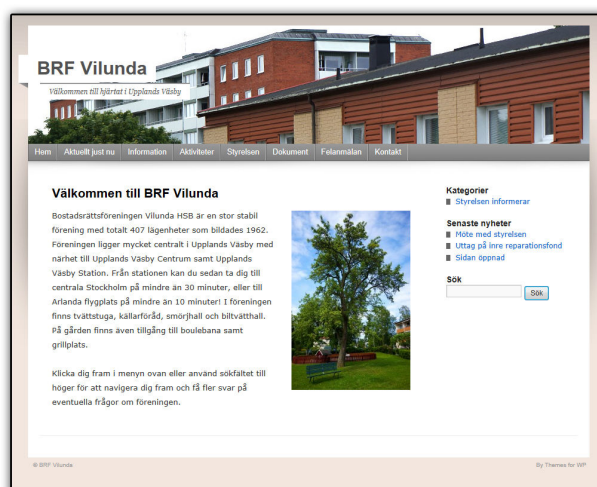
BRF Vilunda

Välkommen till hjärtat i Upplands Väsby

Hem | Aktuellt just nu | Information | Aktiviteter | Styrelsen | Dokument | Felanmälan | Kontakt

Välkommen till BRF Vilunda

Bostadsrättsföreningen Vilunda HSB är en stor stabil förening med totalt 407 lägenheter som bildades 1962. Föreningen ligger mycket centralt i Upplands Väsby med närhet till Upplands Väsby Centrum samt Upplands Väsby Station. Från stationen kan du sedan ta dig till centrala Stockholm på mindre än 30 minuter, eller till Arlanda flygplats på mindre än 10 minuter! I föreningen finns tvättstuga, källarförråd, smörjhall och biltvätthall. På gården finns även tillgång till boulebana samt grillplats.

Klicka dig fram i menyn ovan eller använd sökfältet till höger för att navigera dig fram och få fler svar på eventuella frågor om föreningen.

Kategorier
Styrelsen informerar

Senaste nyheter
Möte med styrelsen
Uttag på inre reparationsfond
Sidan öppnad

Sök
Sök

© BRF Vilunda

By Themes for WP